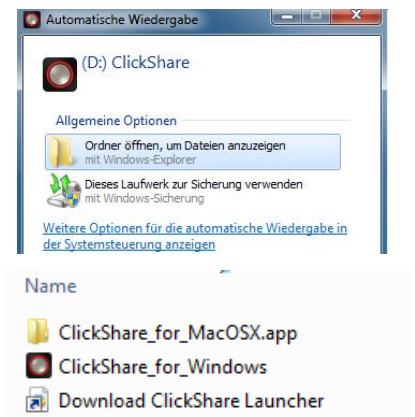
Automatische Wiedergabe

(D:) ClickShare

Allgemeine Optionen

Ordner öffnen, um Dateien anzuzeigen
mit Windows-Explorer

Dieses Laufwerk zur Sicherung verwenden
mit Windows-Sicherung

Weitere Optionen für die automatische Wiedergabe in der Systemsteuerung anzeigen

Name

ClickShare_for_MacOSX.app
ClickShare_for_Windows
Download ClickShare Launcher